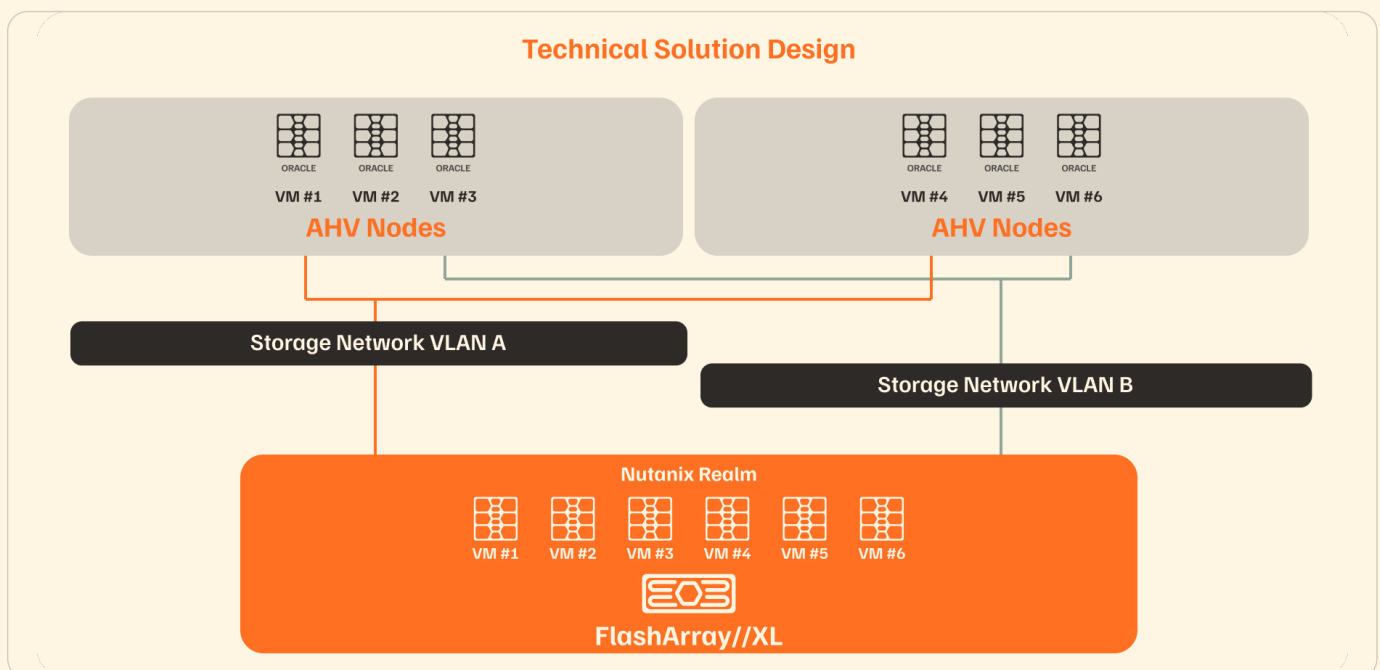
Technical Solution Design

ORACLE ORACLE ORACLE
VM #1 VM #2 VM #3
AHV Nodes

ORACLE ORACLE ORACLE
VM #4 VM #5 VM #6
AHV Nodes

Storage Network VLAN A

Storage Network VLAN B

Nutanix Realm
VM #1 VM #2 VM #3 VM #4 VM #5 VM #6
FlashArray//XL